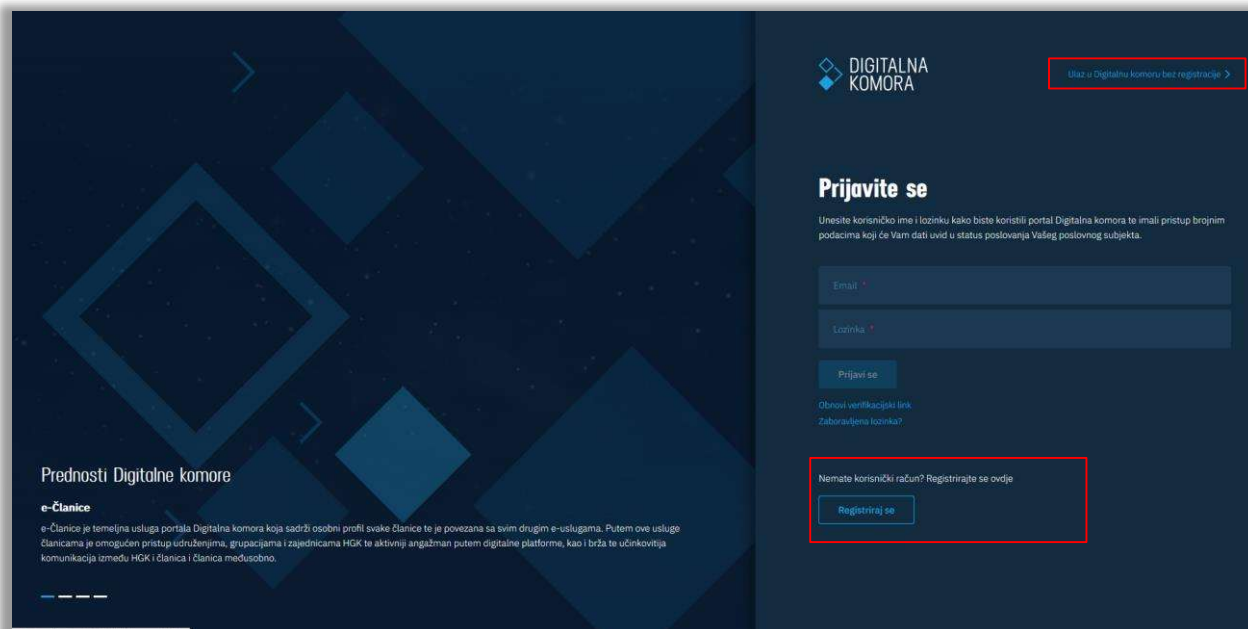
Prednosti Digitalne komore

e-Članice

e-Članice je temeljna usluga portala Digitalna komora koja sadrži osobni profil svake članice te je povezana sa svim drugim e-uslugama. Putem ove usluge članicama je omogućen pristup udruženjima, grupacijama i zajednicama HGK te aktivniji angažman putem digitalne platforme, kao i brža te učinkovitija komunikacija između HGK i članica i članica međusobno.

DIGITALNA KOMORA

Ulaz u Digitalnu komoru bez registracije >

Prijavite se

Unesite korisničko ime i lozinku kako biste koristili portal Digitalna komora te imali pristup brojnim podacima koji će Vam dati uvid u status poslovanja Vašeg poslovnog subjekta.

Email *

Lozinka *

Prijavi se

Obnovi verifikacijski link

Zaboravljena lozinka?

Nemate korisnički račun? Registrirajte se ovdje

Registriraj se